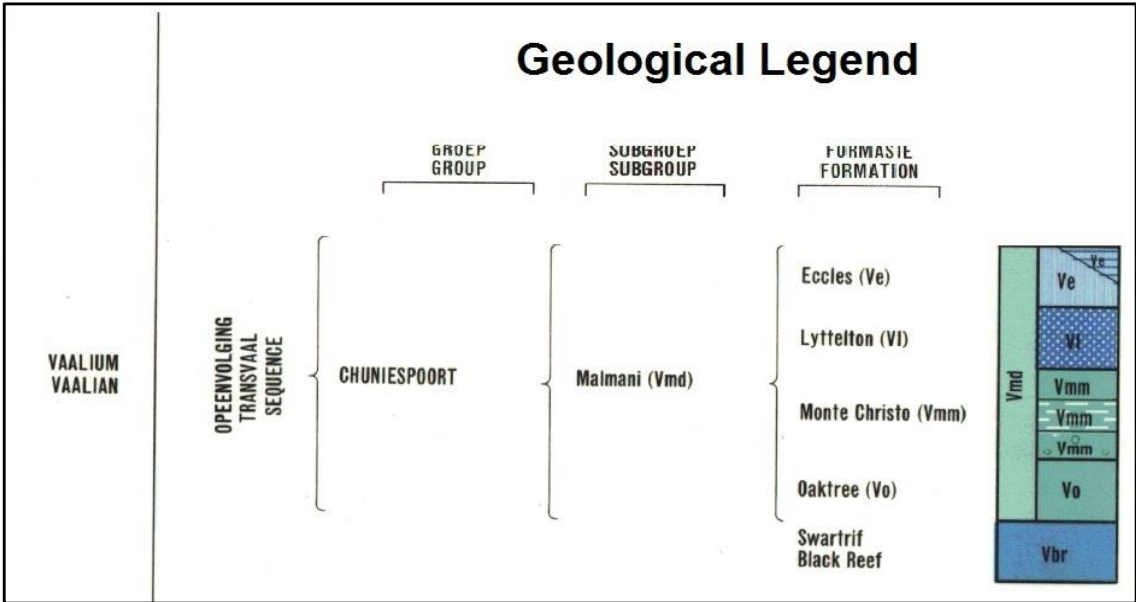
Geological Legend

GROEP
GROUP

SUBGROEP
SUBGROUP

FORMASIE
FORMATION

VAALIUM
VAALIAN

OPEENVOLGING
TRANSVAAL
SEQUENCE

CHUNIESPOORT

Malmani (Vmd)

Eccles (Ve)

Lyttelton (Vl)

Monte Christo (Vmm)

Oaktree (Vo)

Swartrif
Black Reef

Ve
Ve
Vl
Vmd
Vmm
Vmm
Vmm
Vo
Vbr